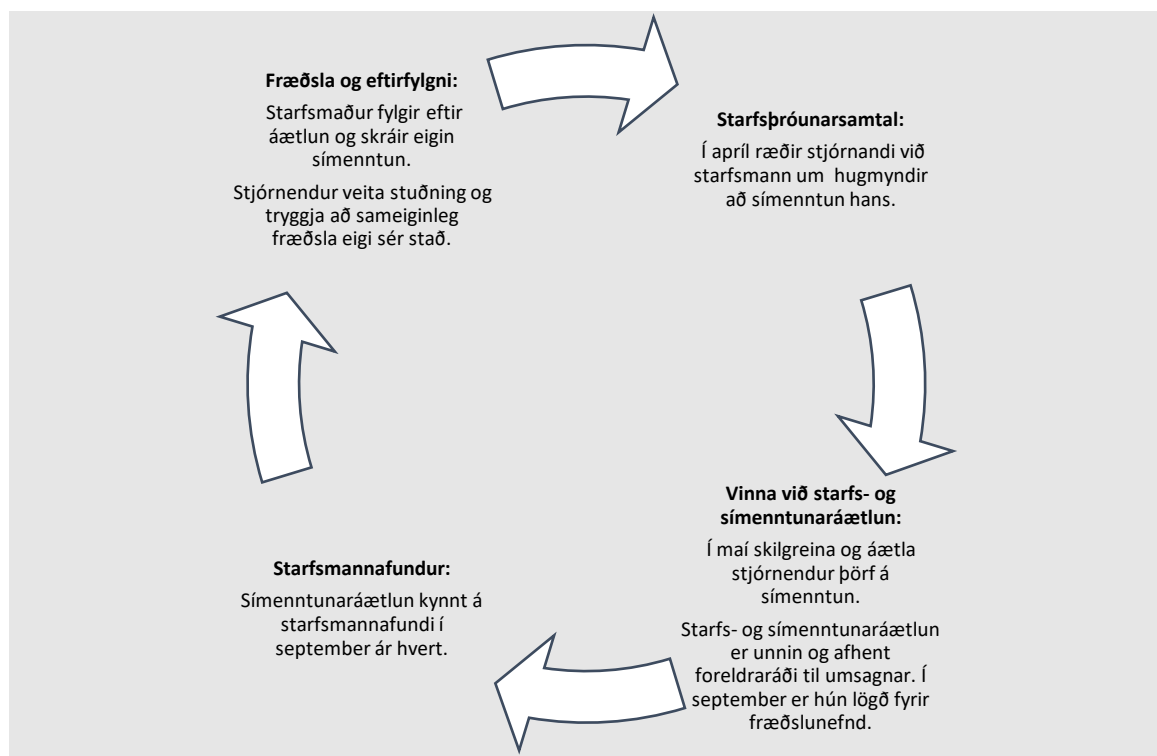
Fræðsla og eftirfylgni:

Starfsmaður fylgir eftir áætlun og skráir eigin símenntun.

Stjórnendur veita stuðning og tryggja að sameiginleg fræðsla eigi sér stað.

Starfsþróunarsamtal:

Í apríl ræðir stjórnandi við starfsmann um hugmyndir að símenntun hans.

Vinna við starfs- og símenntunaráætlun:

Í maí skilgreina og áætla stjórnendur þörf á símenntun.

Starfs- og símenntunaráætlun er unnin og afhent foreldraráði til umsagnar. Í september er hún lögð fyrir fræðslunefnd.

Starfsmannafundur:

Símenntunaráætlun kynnt á starfsmannafundi í september ár hvert.